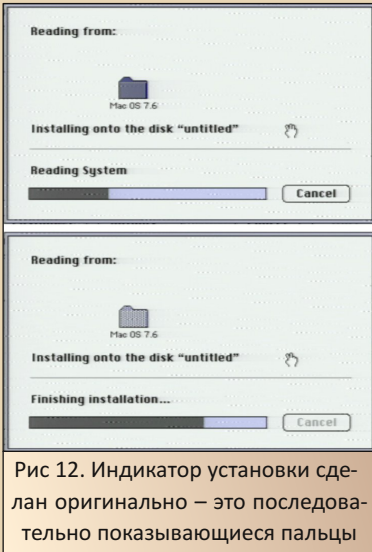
Reading from:

Mac OS 7.6

Installing onto the disk "untitled"

Reading System

Cancel

Reading from:

Mac OS 7.6

Installing onto the disk "untitled"

Finishing installation...

Cancel

Рис 12. Индикатор установки сделан оригинально – это последовательно показывающиеся пальцы